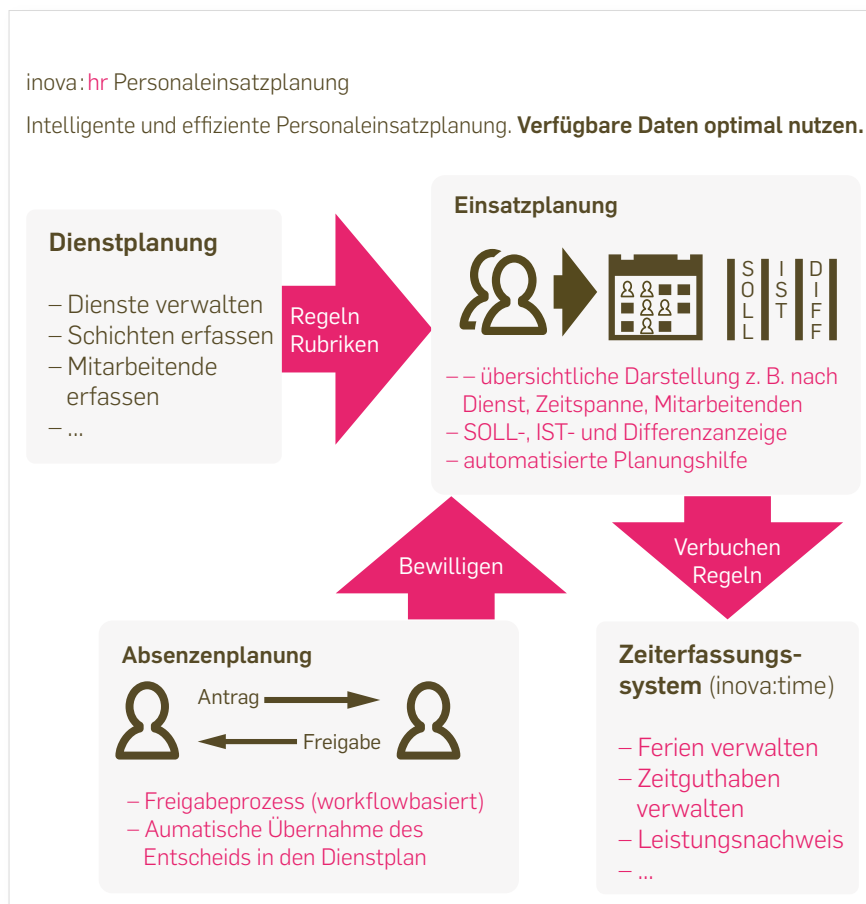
inova:hr Personaleinsatzplanung

Intelligente und effiziente Personaleinsatzplanung. **Verfügbare Daten optimal nutzen.**

**Dienstplanung**

– Dienste verwalten
– Schichten erfassen
– Mitarbeitende erfassen
– ...

Regeln Rubriken

**Einsatzplanung**

SOLL IST DIFF

– – übersichtliche Darstellung z. B. nach Dienst, Zeitspanne, Mitarbeitenden
– SOLL-, IST- und Differenzanzeige
– automatisierte Planungshilfe

Bewilligen

Verbuchen Regeln

**Absenzenplanung**

Antrag

Freigabe

– Freigabeprozess (workflowbasiert)
– Aumatische Übernahme des Entscheids in den Dienstplan

**Zeiterfassungssystem** (inova:time)

– Ferien verwalten
– Zeitguthaben verwalten
– Leistungsnachweis
– ...